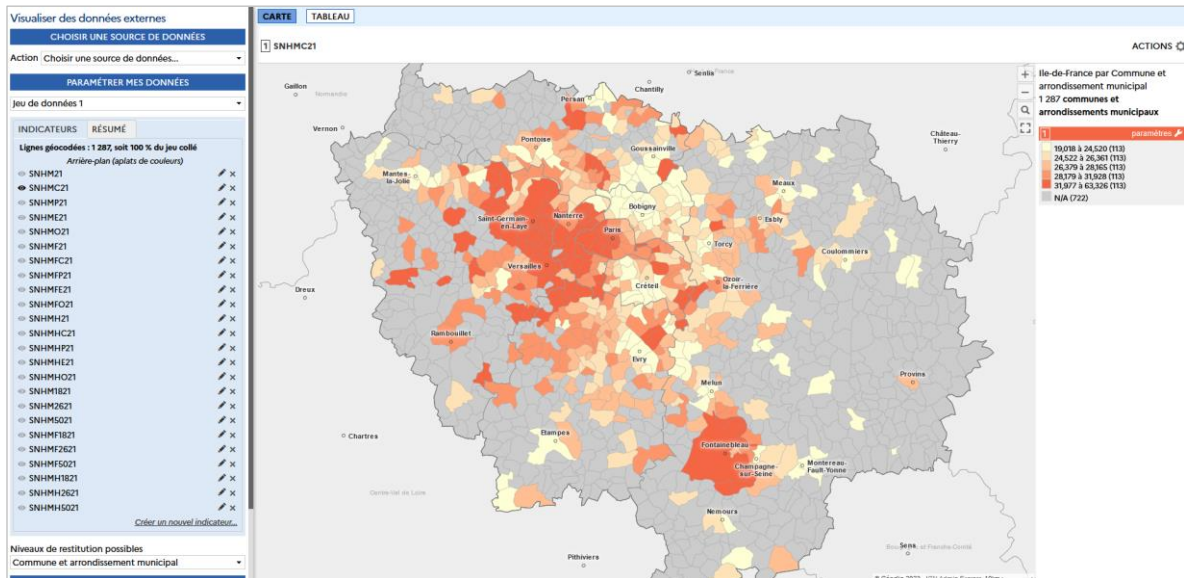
Visualiser des données externes

CHOISIR UNE SOURCE DE DONNÉES

Action Choisir une source de données...

PARAMÉTRER MES DONNÉES

Jeu de données 1

INDICATEURS RÉSUMÉ

Lignes géocodées : 1 287, soit 100 % du jeu collé

Arrière-plan (aplats de couleurs)

SNHM21
SNHMC21
SNHMP21
SNHME21
SNHMO21
SNHMF21
SNHMFC21
SNHMFP21
SNHMFE21
SNHMFO21
SNHMH21
SNHMHC21
SNHMHP21
SNHMHE21
SNHMHO21
SNHM1821
SNHM2621
SNHM5021
SNHMF1821
SNHMF2621
SNHMF5021
SNHMH1821
SNHMH2621
SNHMH5021

Créer un nouvel indicateur...

Niveaux de restitution possibles

Commune et arrondissement municipal

CARTE TABLEAU

1 SNHMC21

ACTIONS

Senlis
Gaillon
Chantilly
Persan
Vernon
Pontoise
Goussainville
Château-Thierry
Mantes-la-Jolie
Meaux
Bobigny
Saint-Germain-en-Laye
Nanterre
Esbly
Paris
Torcy
Coulommiers
Versailles
Ozoir-la-Ferrière
Dreux
Créteil
Rambouillet
Evry
Provins
Melun
Chartres
Etampes
Fontainebleau
Montereau-Fault-Yonne
Champagne-sur-Seine
Nemours
Pithiviers
Sens

Ile-de-France par Commune et arrondissement municipal
1 287 communes et arrondissements municipaux

1 paramètres

19,018 à 24,520 (113)
24,522 à 26,361 (113)
26,379 à 28,165 (113)
28,179 à 31,928 (113)
31,977 à 63,326 (113)
N/A (722)